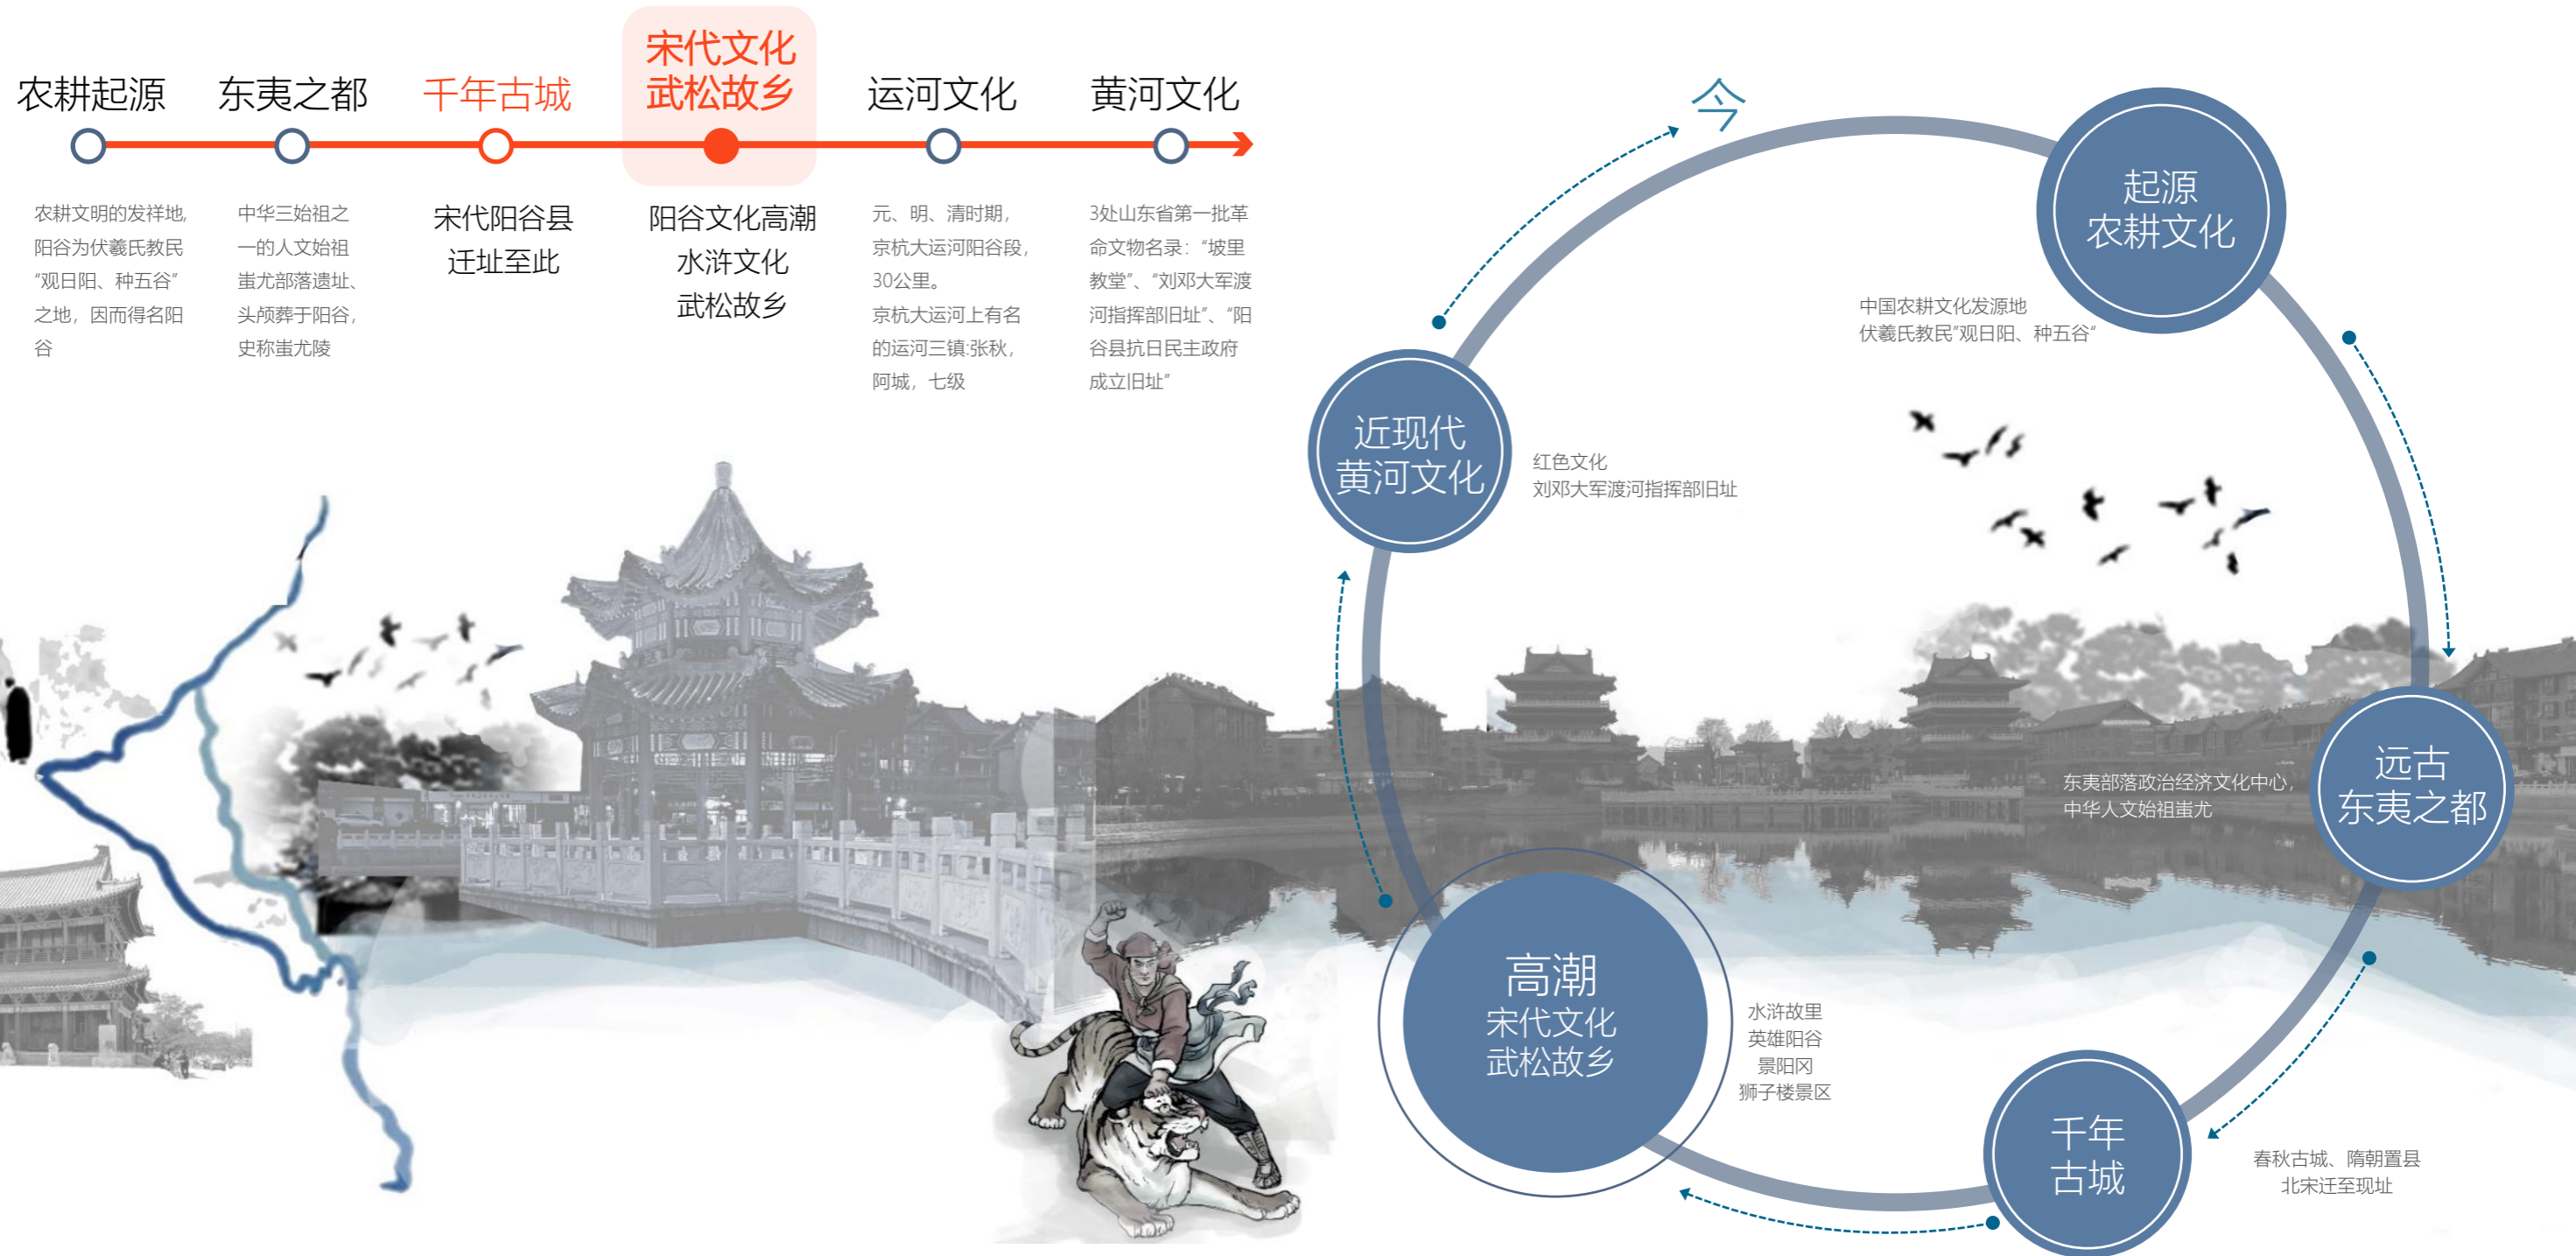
农耕起源 东夷之都 千年古城 宋代文化武松故乡 运河文化 黄河文化

农耕文明的发祥地，阳谷为伏羲氏教民“观日阳、种五谷”之地，因而得名阳谷

中华三始祖之一的人文始祖蚩尤部落遗址、头颅葬于阳谷，史称蚩尤陵

宋代阳谷县迁址至此

阳谷文化高潮
水浒文化
武松故乡

元、明、清时期，京杭大运河阳谷段，30公里。
京杭大运河上有名的运河三镇:张秋，阿城，七级

3处山东省第一批革命文物名录：“坡里教堂”、“刘邓大军渡河指挥部旧址”、“阳谷县抗日民主政府成立旧址”

今

起源
农耕文化

中国农耕文化发源地
伏羲氏教民“观日阳、种五谷”

近现代
黄河文化

红色文化
刘邓大军渡河指挥部旧址

远古
东夷之都

东夷部落政治经济文化中心，
中华人文始祖蚩尤

高潮
宋代文化
武松故乡

水浒故里
英雄阳谷
景阳冈
狮子楼景区

千年
古城

春秋古城、隋朝置县
北宋迁至现址